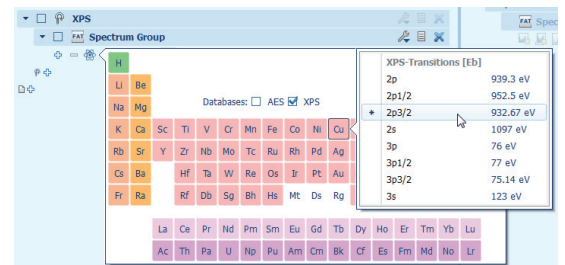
XPS
FAT Spectrum Group
FAT Spectr

H
Li Be
Na Mg
K Ca Sc Ti V Cr Mn Fe Co Ni Cu
Rb Sr Y Zr Nb Mo Tc Ru Rh Pd Ag
Cs Ba Hf Ta W Re Os Ir Pt Au
Fr Ra Rf Db Sg Bh Hs Mt Ds Rg

Databases: AES XPS

La Ce Pr Nd Pm Sm Eu Gd Tb Dy Ho Er Tm Yb Lu
Ac Th Pa U Np Pu Am Cm Bk Cf Es Fm Md No Lr

| XPS-Transitions [Eb] | |
|---|---|
| 2p | 939.3 eV |
| 2p1/2 | 952.5 eV |
| * 2p3/2 | 932.67 eV |
| 2s | 1097 eV |
| 3p | 76 eV |
| 3p1/2 | 77 eV |
| 3p3/2 | 75.14 eV |
| 3s | 123 eV |